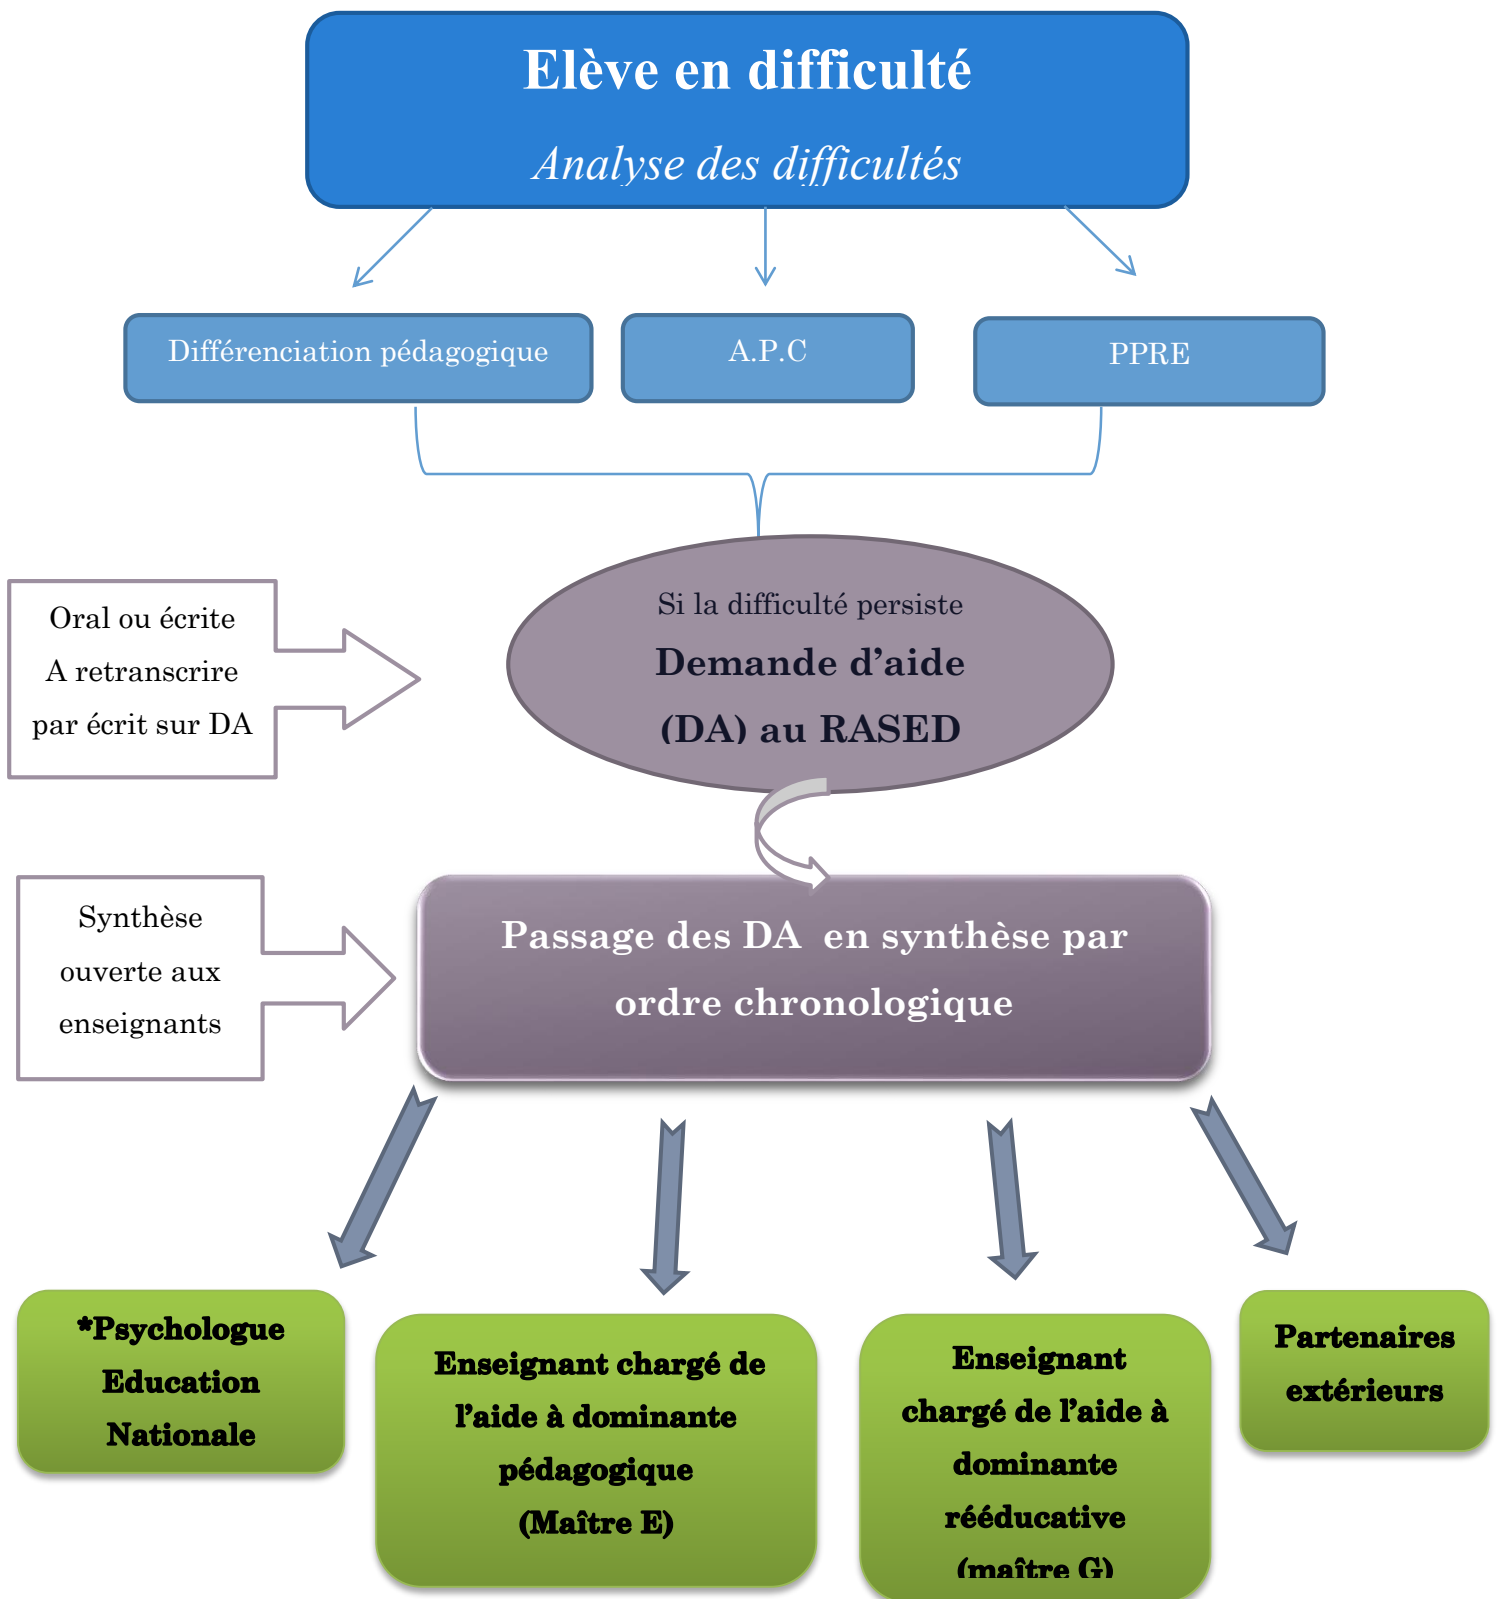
Elève en difficulté

Analyse des difficultés

Différenciation pédagogique

A.P.C

PPRE

Oral ou écrite
A retranscrire
par écrit sur DA

Si la difficulté persiste
Demande d'aide
(DA) au RASED

Synthèse
ouverte aux
enseignants

Passage des DA en synthèse par ordre chronologique

*Psychologue Education Nationale

Enseignant chargé de l'aide à dominante pédagogique (Maître E)

Enseignant chargé de l'aide à dominante rééducative (maître G)

Partenaires extérieurs